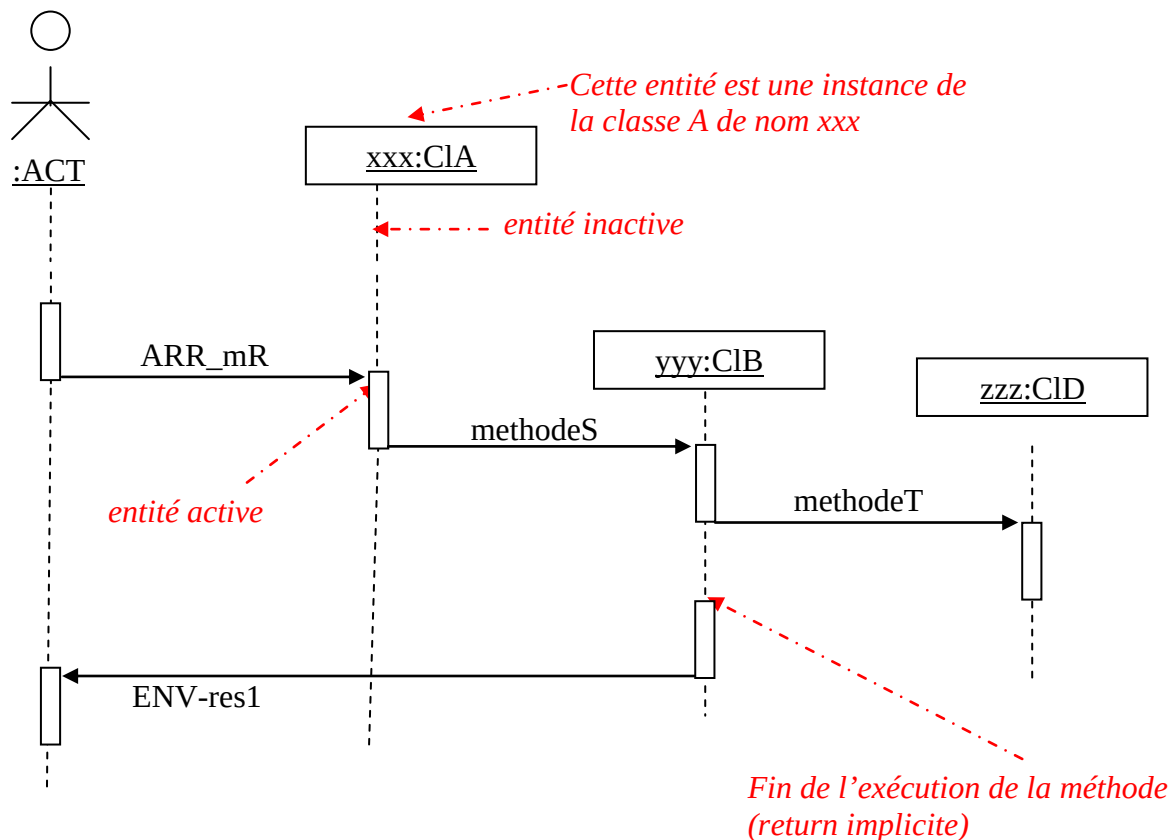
Cette entité est une instance de la classe A de nom xxx

:ACT

xxx:ClA

entité inactive

ARR_mR

yyy:ClB

zzz:ClD

methodeS

entité active

methodeT

ENV-res1

Fin de l’exécution de la méthode (return implicite)